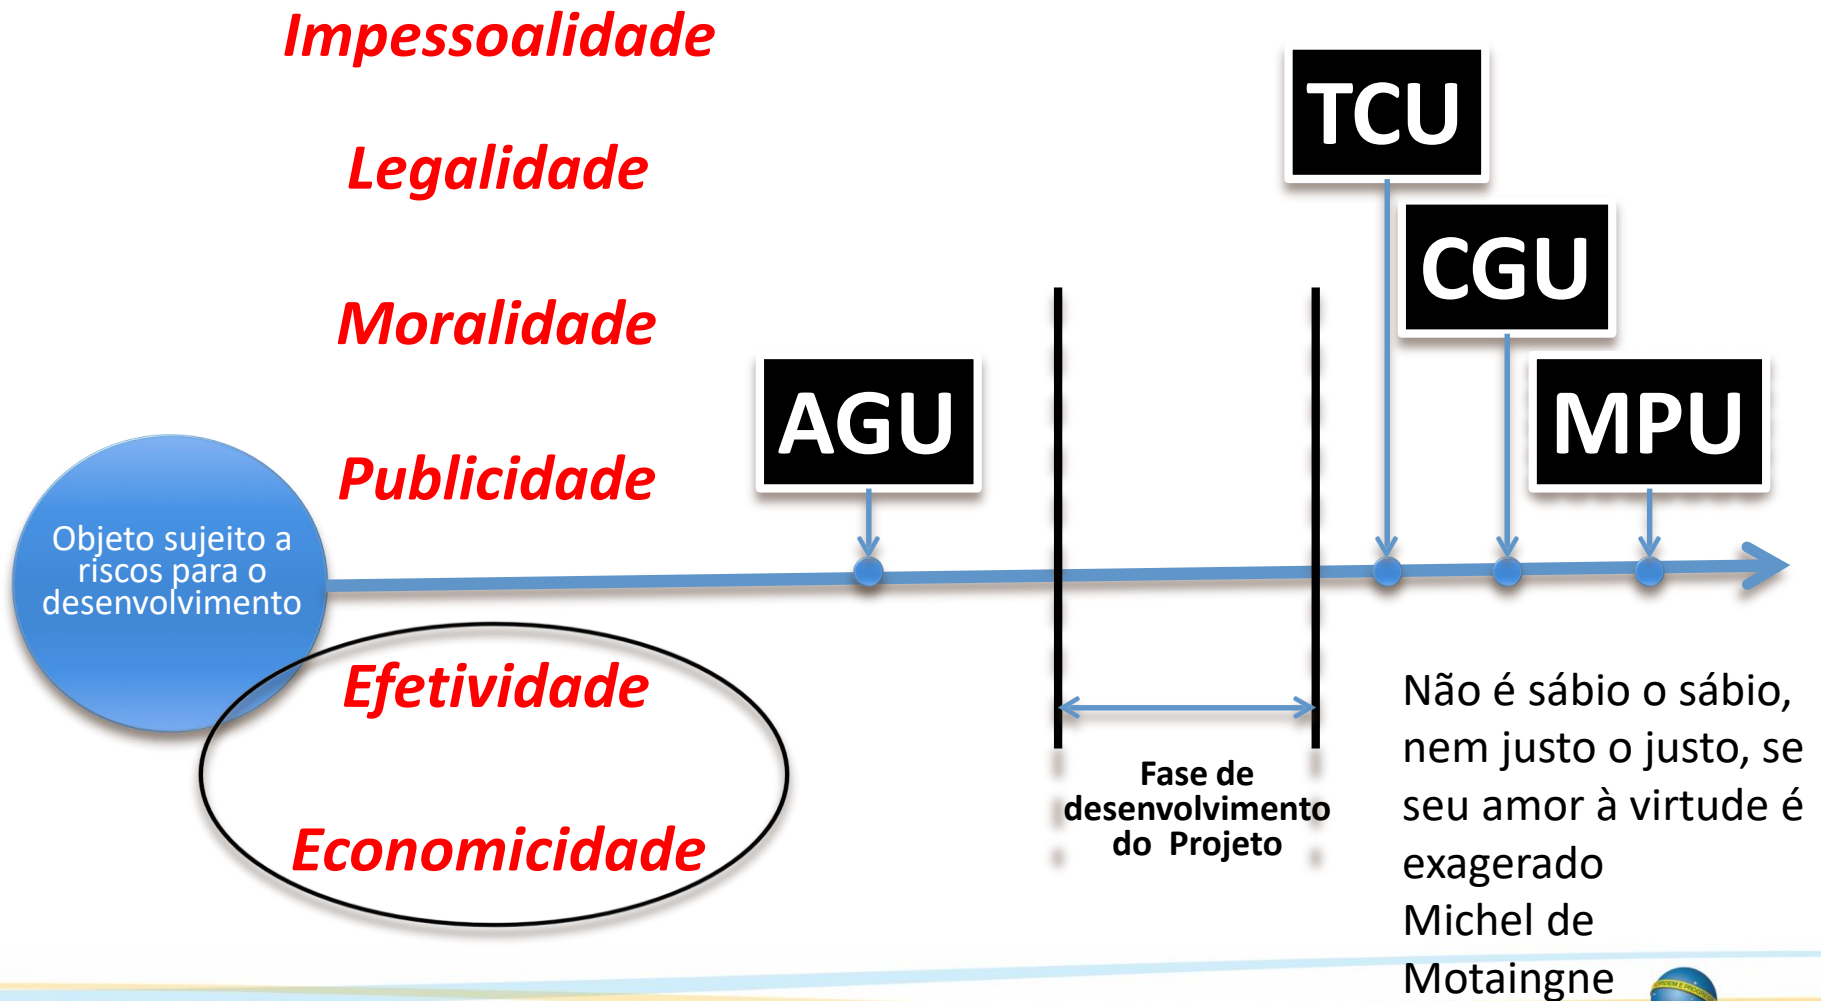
Impessoalidade

Legalidade

Moralidade

Publicidade

Objeto sujeito a riscos para o desenvolvimento

Efetividade

Economicidade

TCU

CGU

AGU

MPU

Fase de desenvolvimento do Projeto

Não é sábio o sábio, nem justo o justo, se seu amor à virtude é exagerado
Michel de Motaingne